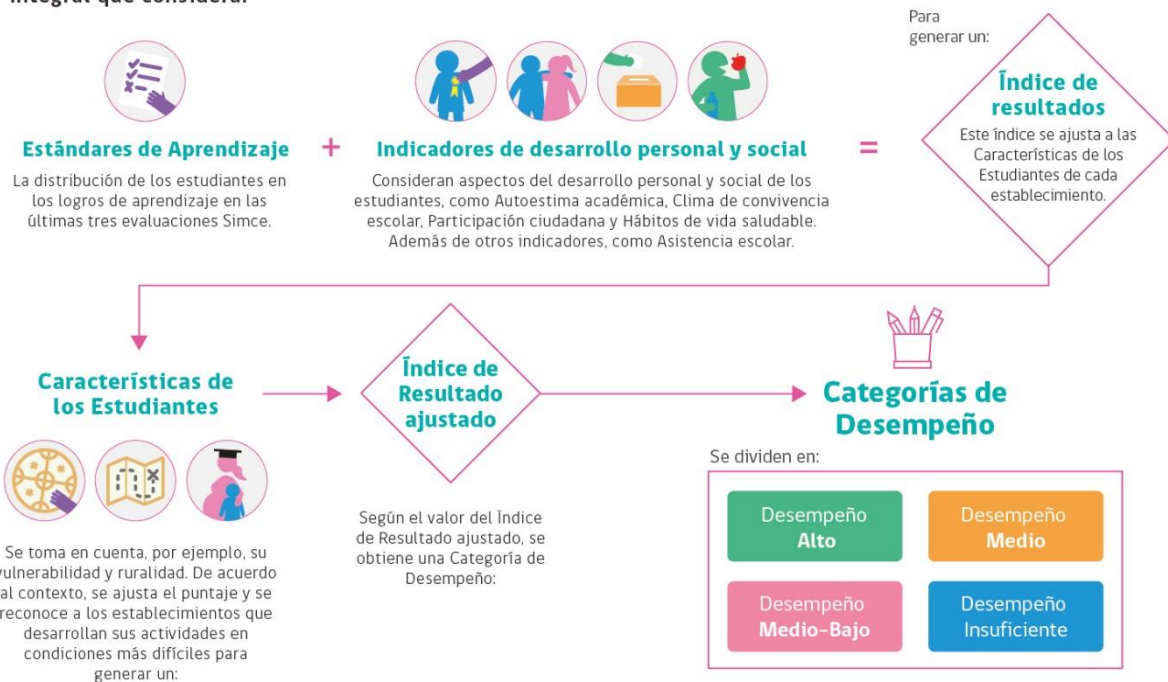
integral que considera:

Estándares de Aprendizaje

La distribución de los estudiantes en los logros de aprendizaje en las últimas tres evaluaciones Simce.

+

Indicadores de desarrollo personal y social

Consideran aspectos del desarrollo personal y social de los estudiantes, como Autoestima académica, Clima de convivencia escolar, Participación ciudadana y Hábitos de vida saludable. Además de otros indicadores, como Asistencia escolar.

=

Para generar un:

Índice de resultados

Este índice se ajusta a las Características de los Estudiantes de cada establecimiento.

Características de los Estudiantes

Se toma en cuenta, por ejemplo, su vulnerabilidad y ruralidad. De acuerdo al contexto, se ajusta el puntaje y se reconoce a los establecimientos que desarrollan sus actividades en condiciones más difíciles para generar un:

Índice de Resultado ajustado

Según el valor del Índice de Resultado ajustado, se obtiene una Categoría de Desempeño:

Categorías de Desempeño

Se dividen en:

Desempeño Alto

Desempeño Medio

Desempeño Medio-Bajo

Desempeño Insuficiente